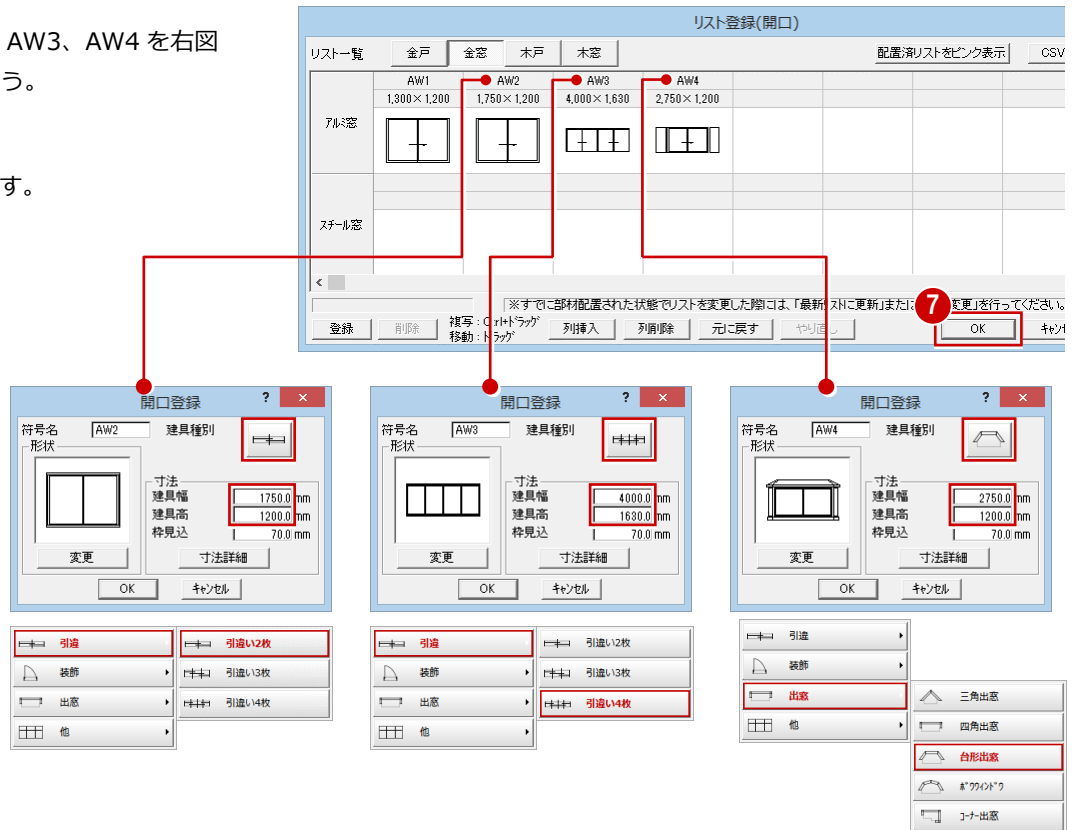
AW3、AW4 を右図
う。

す。

リスト登録(開口)

リスト一覧 金戸 金窓 木戸 木窓 配置済リストをピンク表示 CSV

| | AW1 | AW2 | AW3 | AW4 |
|---|---|---|---|---|
| | 1,300×1,200 | 1,750×1,200 | 4,000×1,630 | 2,750×1,200 |
| アルミ窓 | | | | |
| スチール窓 | | | | |

※すでに部材配置された状態でリストを変更した際には、「最新リストに更新」または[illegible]変更」を行ってください。

登録 削除 複写：Ctrl+ドラッグ 移動：ドラッグ 列挿入 列削除 元に戻す やり直し

7

OK キャンセ

開口登録 ? ×
符号名 AW2 建具種別
形状
寸法
建具幅 1750.0 mm
建具高 1200.0 mm
枠見込 70.0 mm
変更 寸法詳細
OK キャンセル

引違
装飾
出窓
他

引違い2枚
引違い3枚
引違い4枚

開口登録 ? ×
符号名 AW3 建具種別
形状
寸法
建具幅 4000.0 mm
建具高 1630.0 mm
枠見込 70.0 mm
変更 寸法詳細
OK キャンセル

引違
装飾
出窓
他

引違い2枚
引違い3枚
引違い4枚

開口登録 ? ×
符号名 AW4 建具種別
形状
寸法
建具幅 2750.0 mm
建具高 1200.0 mm
枠見込 70.0 mm
変更 寸法詳細
OK キャンセル

引違
装飾
出窓
他

三角出窓
四角出窓
台形出窓
ボウウィンドウ
コーナー出窓